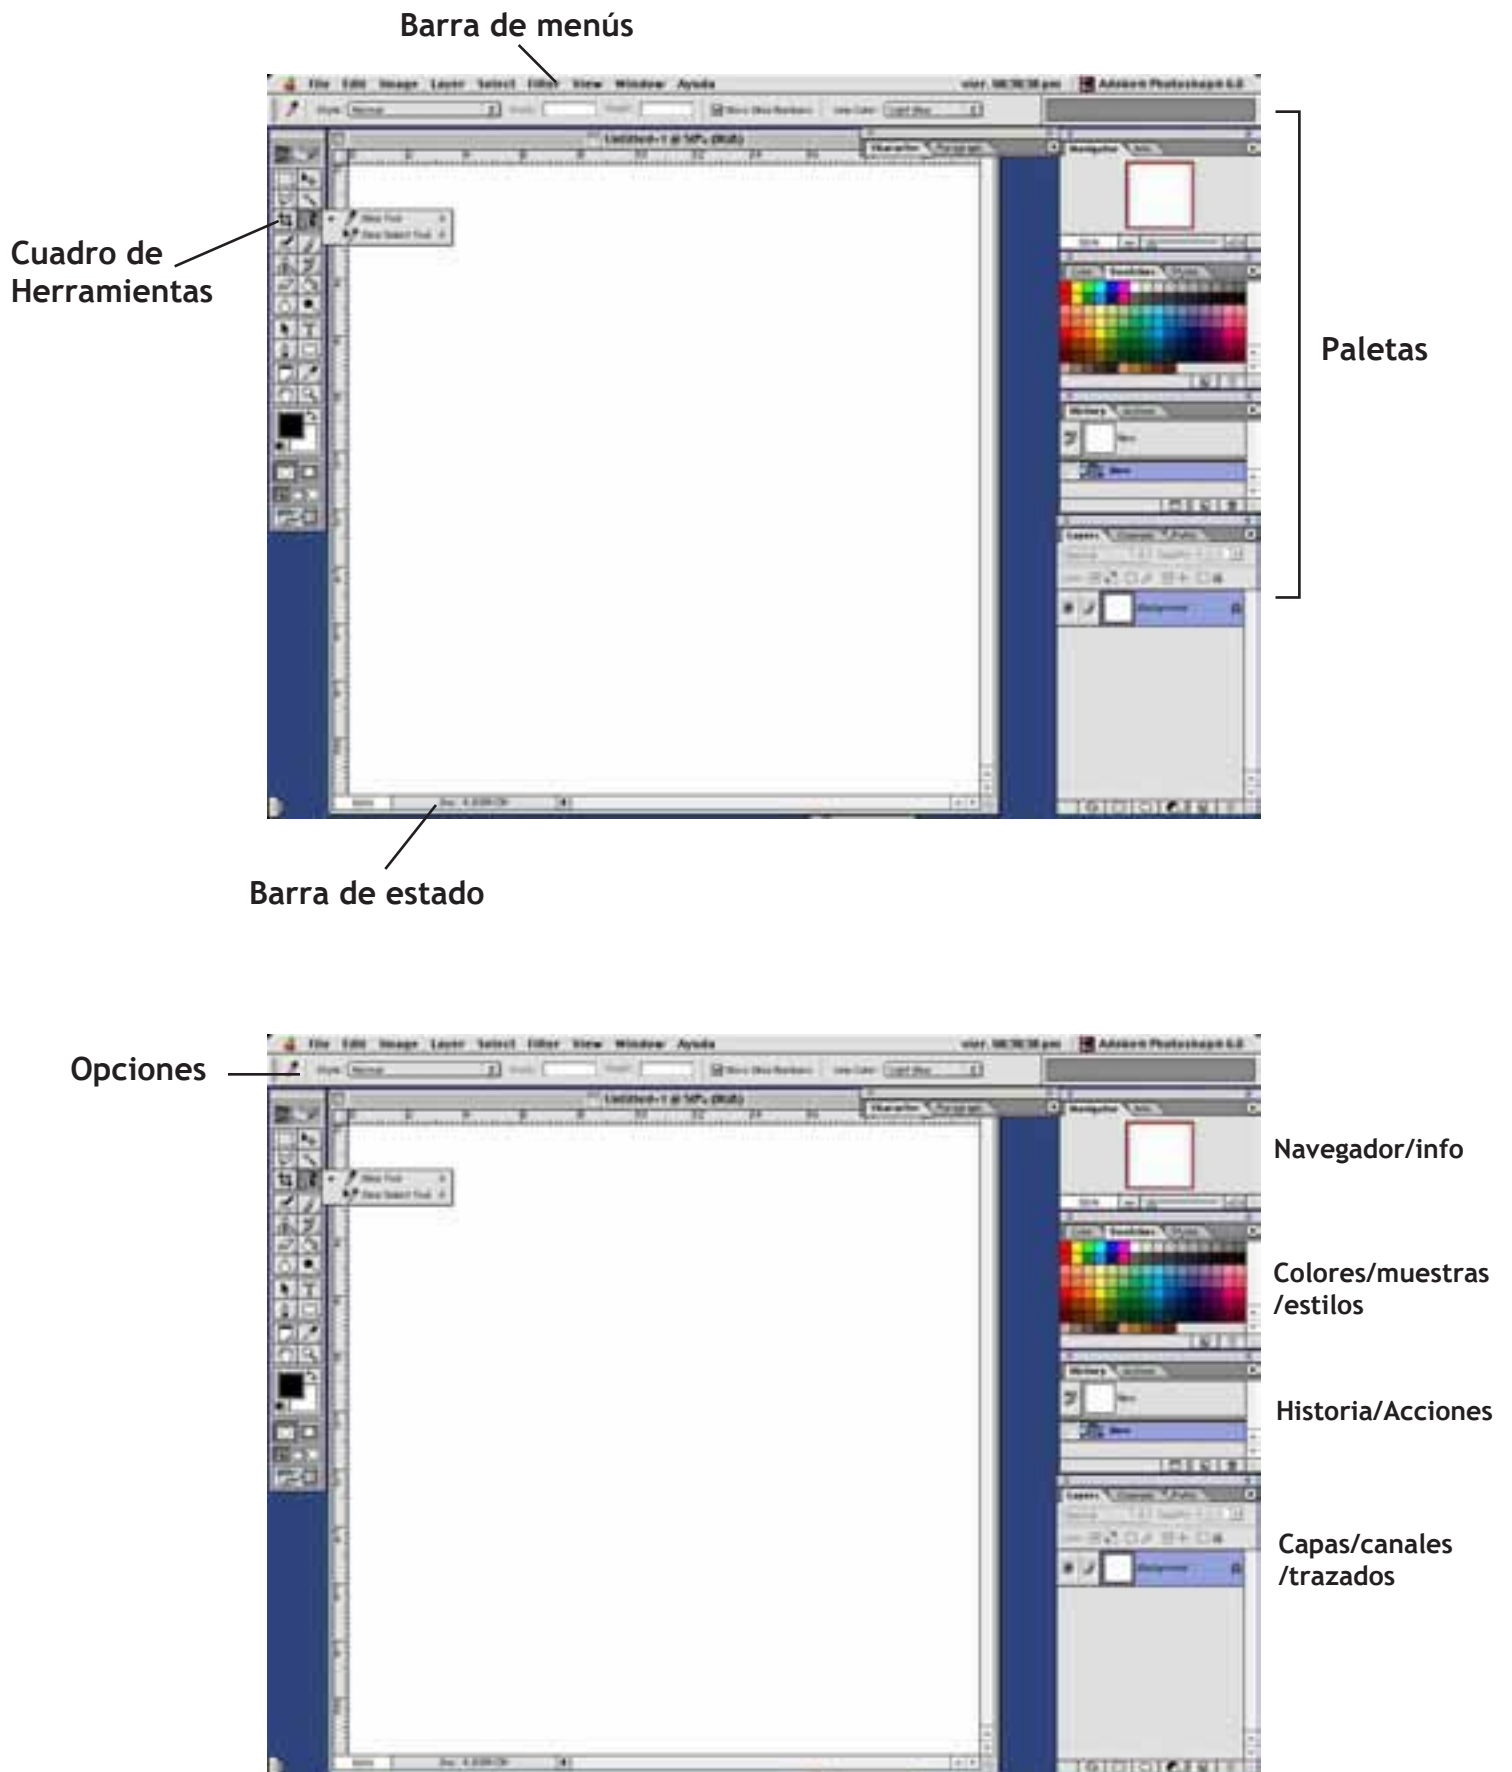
Barra de menús

File Edit Image Layer Select Filter View Window Ayuda

Adobe® Photoshop® 6.0

Untitled-1 @ 50% (RGB)

Cuadro de Herramientas

Paletas

Barra de estado

File Edit Image Layer Select Filter View Window Ayuda

Adobe® Photoshop® 6.0

Opciones

Untitled-1 @ 50% (RGB)

Navegador/info

Colores/muestras /estilos

Historia/Acciones

Capas/canales /trazados